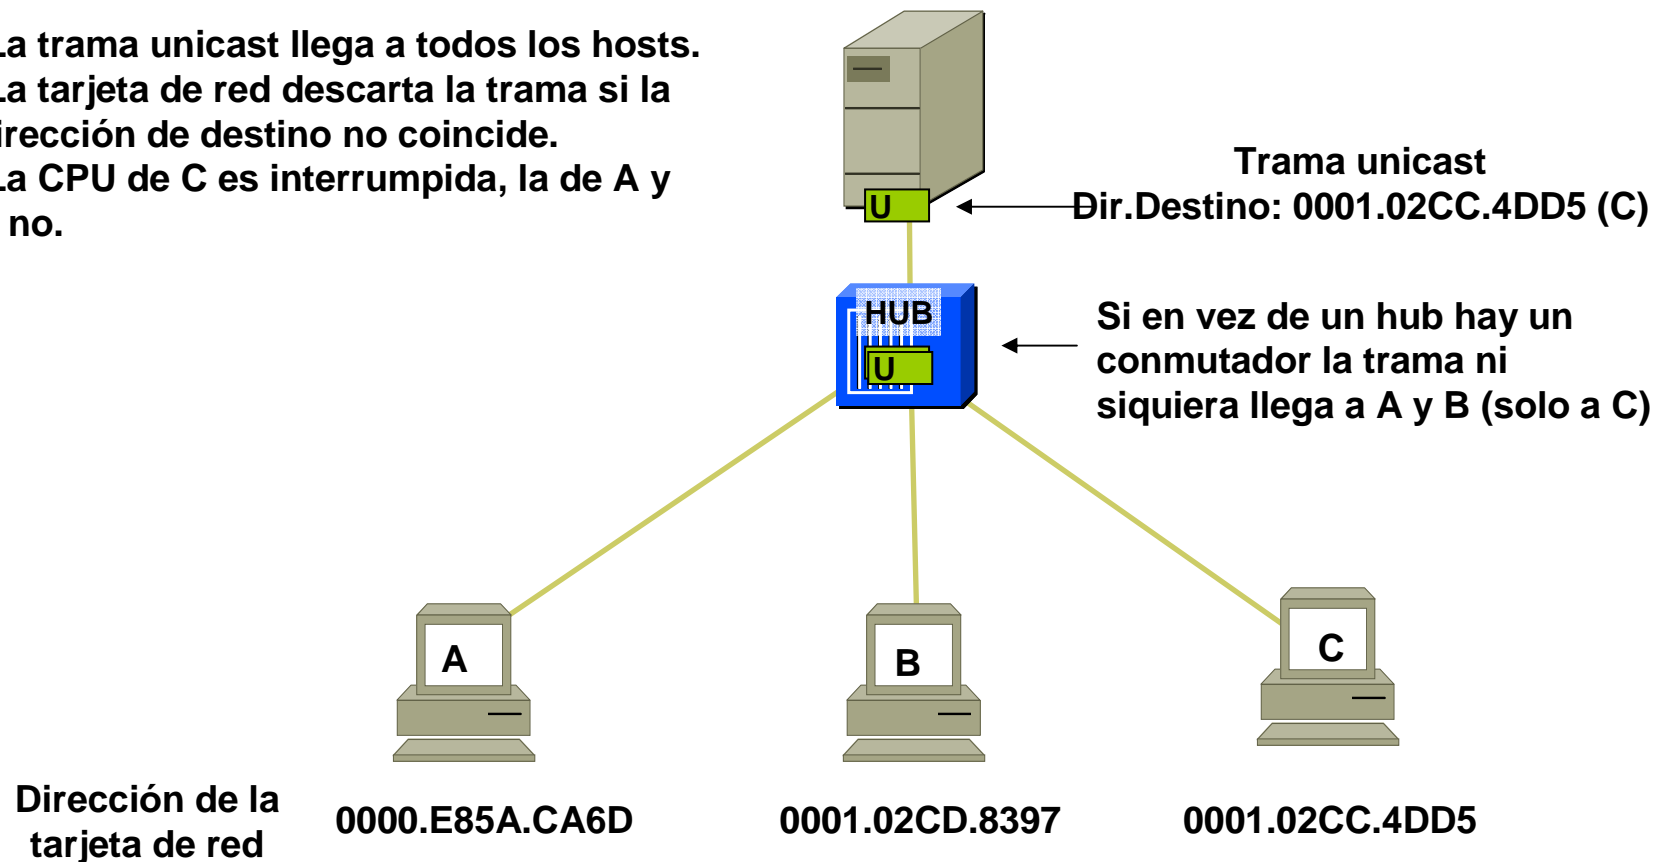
La trama unicast llega a todos los hosts. La tarjeta de red descarta la trama si la irección de destino no coincide. La CPU de C es interrumpida, la de A y no.

Trama unicast
Dir.Destino: 0001.02CC.4DD5 (C)

U

HUB

U

Si en vez de un hub hay un conmutador la trama ni siquiera llega a A y B (solo a C)

A

B

C

Dirección de la tarjeta de red

0000.E85A.CA6D

0001.02CD.8397

0001.02CC.4DD5